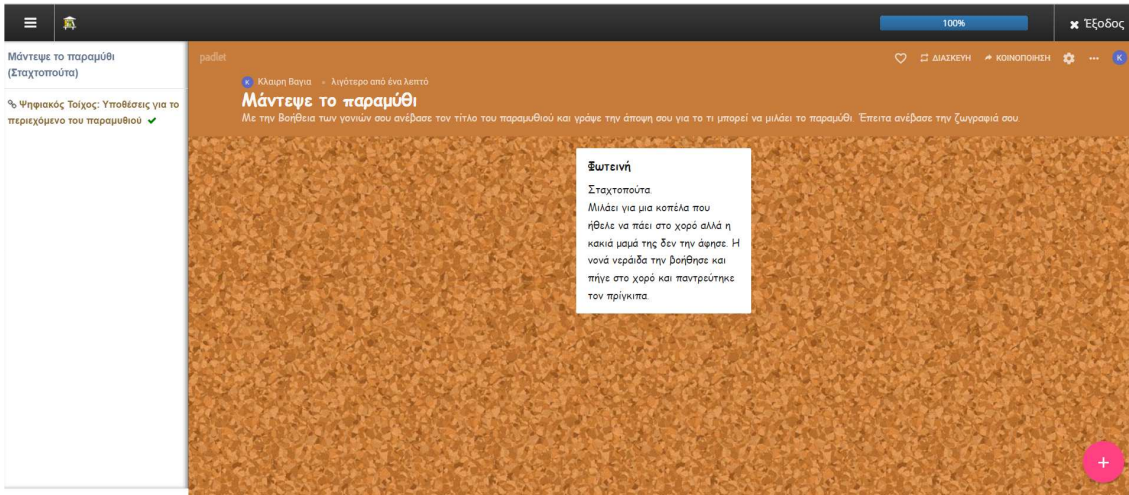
100%

✖ Έξοδος

Μάντεψε το παραμύθι (Σταχτοπούτα)

Ψηφιακός Τοίχος: Υποθέσεις για το περιεχόμενο του παραμυθιού ✔

padlet

ΔΙΑΣΚΕΥΗ ΚΟΙΝΟΠΟΙΗΣΗ ...

Κλαιρη Βαγια • λιγότερο από ένα λεπτό

Μάντεψε το παραμύθι

Με την Βοήθεια των γονιών σου ανέβασε τον τίτλο του παραμυθιού και γράψε την άποψη σου για το τι μπορεί να μιλάει το παραμύθι. Έπειτα ανέβασε την ζωγραφιά σου.

Φωτεινή

Σταχτοπούτα

Μιλάει για μια κοπέλα που ήθελε να πάει στο χορό αλλά η κακιά μαμά της δεν την άφησε. Η νονά νεράιδα την βοήθησε και πήγε στο χορό και παντρεύτηκε τον πρίγκιπα.

+